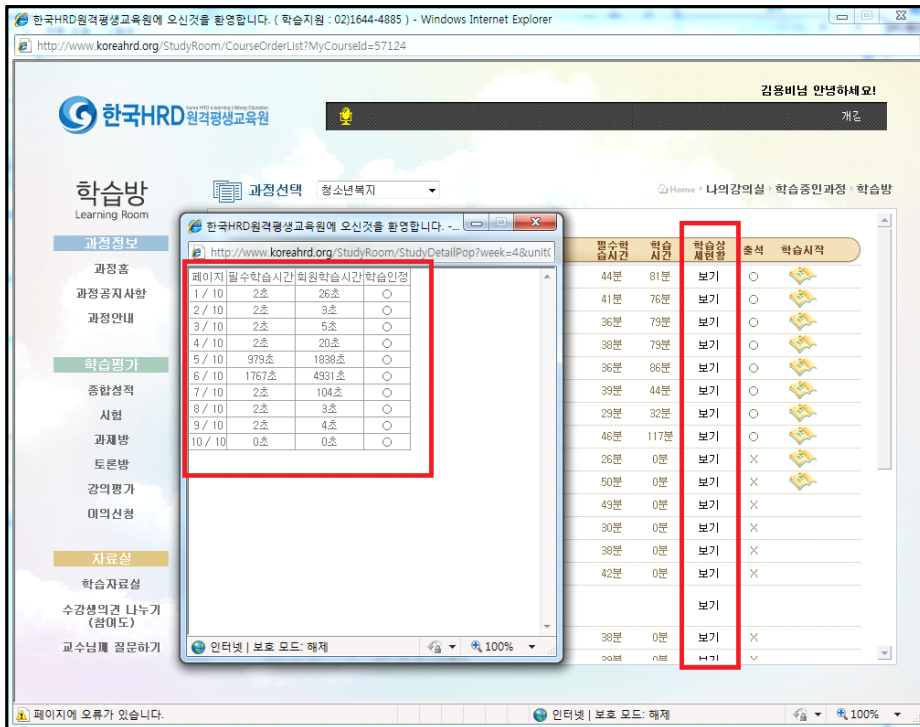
한국HRD원격평생교육원에 오신것을 환영합니다. ( 학습지원 : 02)1644-4885 ) - Windows Internet Explorer

http://www.koreahrd.org/StudyRoom/CourseOrderList?MyCourseId=57124

한국HRD원격평생교육원

김용비님 안녕하세요!

개강

학습방
Learning Room

과정선택 청소년복지

Home › 나의강의실 › 학습중인과정 › 학습방

과정정보
과정홈
과정공지사항
과정안내

학습평가
종합성적
시험
과제방
토론방
강의평가
이의신청

자료실
학습자료실
수강생의견 나누기 (참여도)
교수님께 질문하기

한국HRD원격평생교육원에 오신것을 환영합니다. -

http://www.koreahrd.org/StudyRoom/StudyDetailPop?week=4&unit

| 페이지 | 필수학습시간 | 회원학습시간 | 학습인정 |
|---|---|---|---|
| 1 / 10 | 2초 | 26초 | ○ |
| 2 / 10 | 2초 | 3초 | ○ |
| 3 / 10 | 2초 | 5초 | ○ |
| 4 / 10 | 2초 | 20초 | ○ |
| 5 / 10 | 979초 | 1838초 | ○ |
| 6 / 10 | 1767초 | 4931초 | ○ |
| 7 / 10 | 2초 | 104초 | ○ |
| 8 / 10 | 2초 | 3초 | ○ |
| 9 / 10 | 2초 | 4초 | ○ |
| 10 / 10 | 0초 | 0초 | ○ |

인터넷 | 보호 모드: 해제 100%

| 필수학습시간 | 학습시간 | 학습상세현황 | 출석 | 학습시작 |
|---|---|---|---|---|
| 44분 | 81분 | 보기 | ○ | |
| 41분 | 76분 | 보기 | ○ | |
| 36분 | 79분 | 보기 | ○ | |
| 38분 | 79분 | 보기 | ○ | |
| 36분 | 86분 | 보기 | ○ | |
| 39분 | 44분 | 보기 | ○ | |
| 29분 | 32분 | 보기 | ○ | |
| 46분 | 117분 | 보기 | ○ | |
| 26분 | 0분 | 보기 | × | |
| 50분 | 0분 | 보기 | × | |
| 49분 | 0분 | 보기 | × | |
| 30분 | 0분 | 보기 | × | |
| 38분 | 0분 | 보기 | × | |
| 42분 | 0분 | 보기 | × | |
| | | 보기 | | |
| 38분 | 0분 | 보기 | × | |
| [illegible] | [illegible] | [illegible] | | |

페이지에 오류가 있습니다.

인터넷 | 보호 모드: 해제 100%